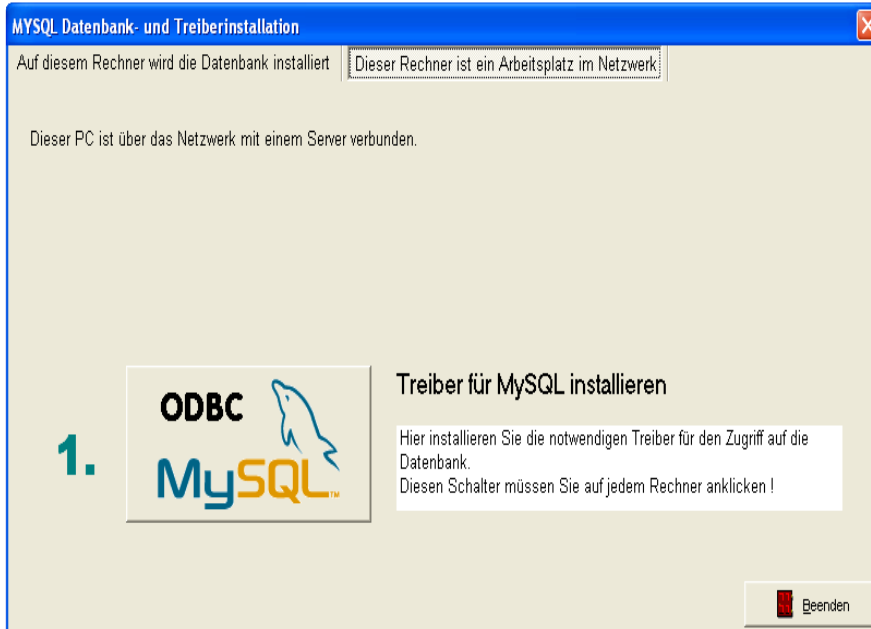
MYSQL Datenbank- und Treiberinstallation

Auf diesem Rechner wird die Datenbank installiert

Dieser Rechner ist ein Arbeitsplatz im Netzwerk

Dieser PC ist über das Netzwerk mit einem Server verbunden.

1.

ODBC

MySQL™

Treiber für MySQL installieren

Hier installieren Sie die notwendigen Treiber für den Zugriff auf die Datenbank.
Diesen Schalter müssen Sie auf jedem Rechner anklicken !

Beenden